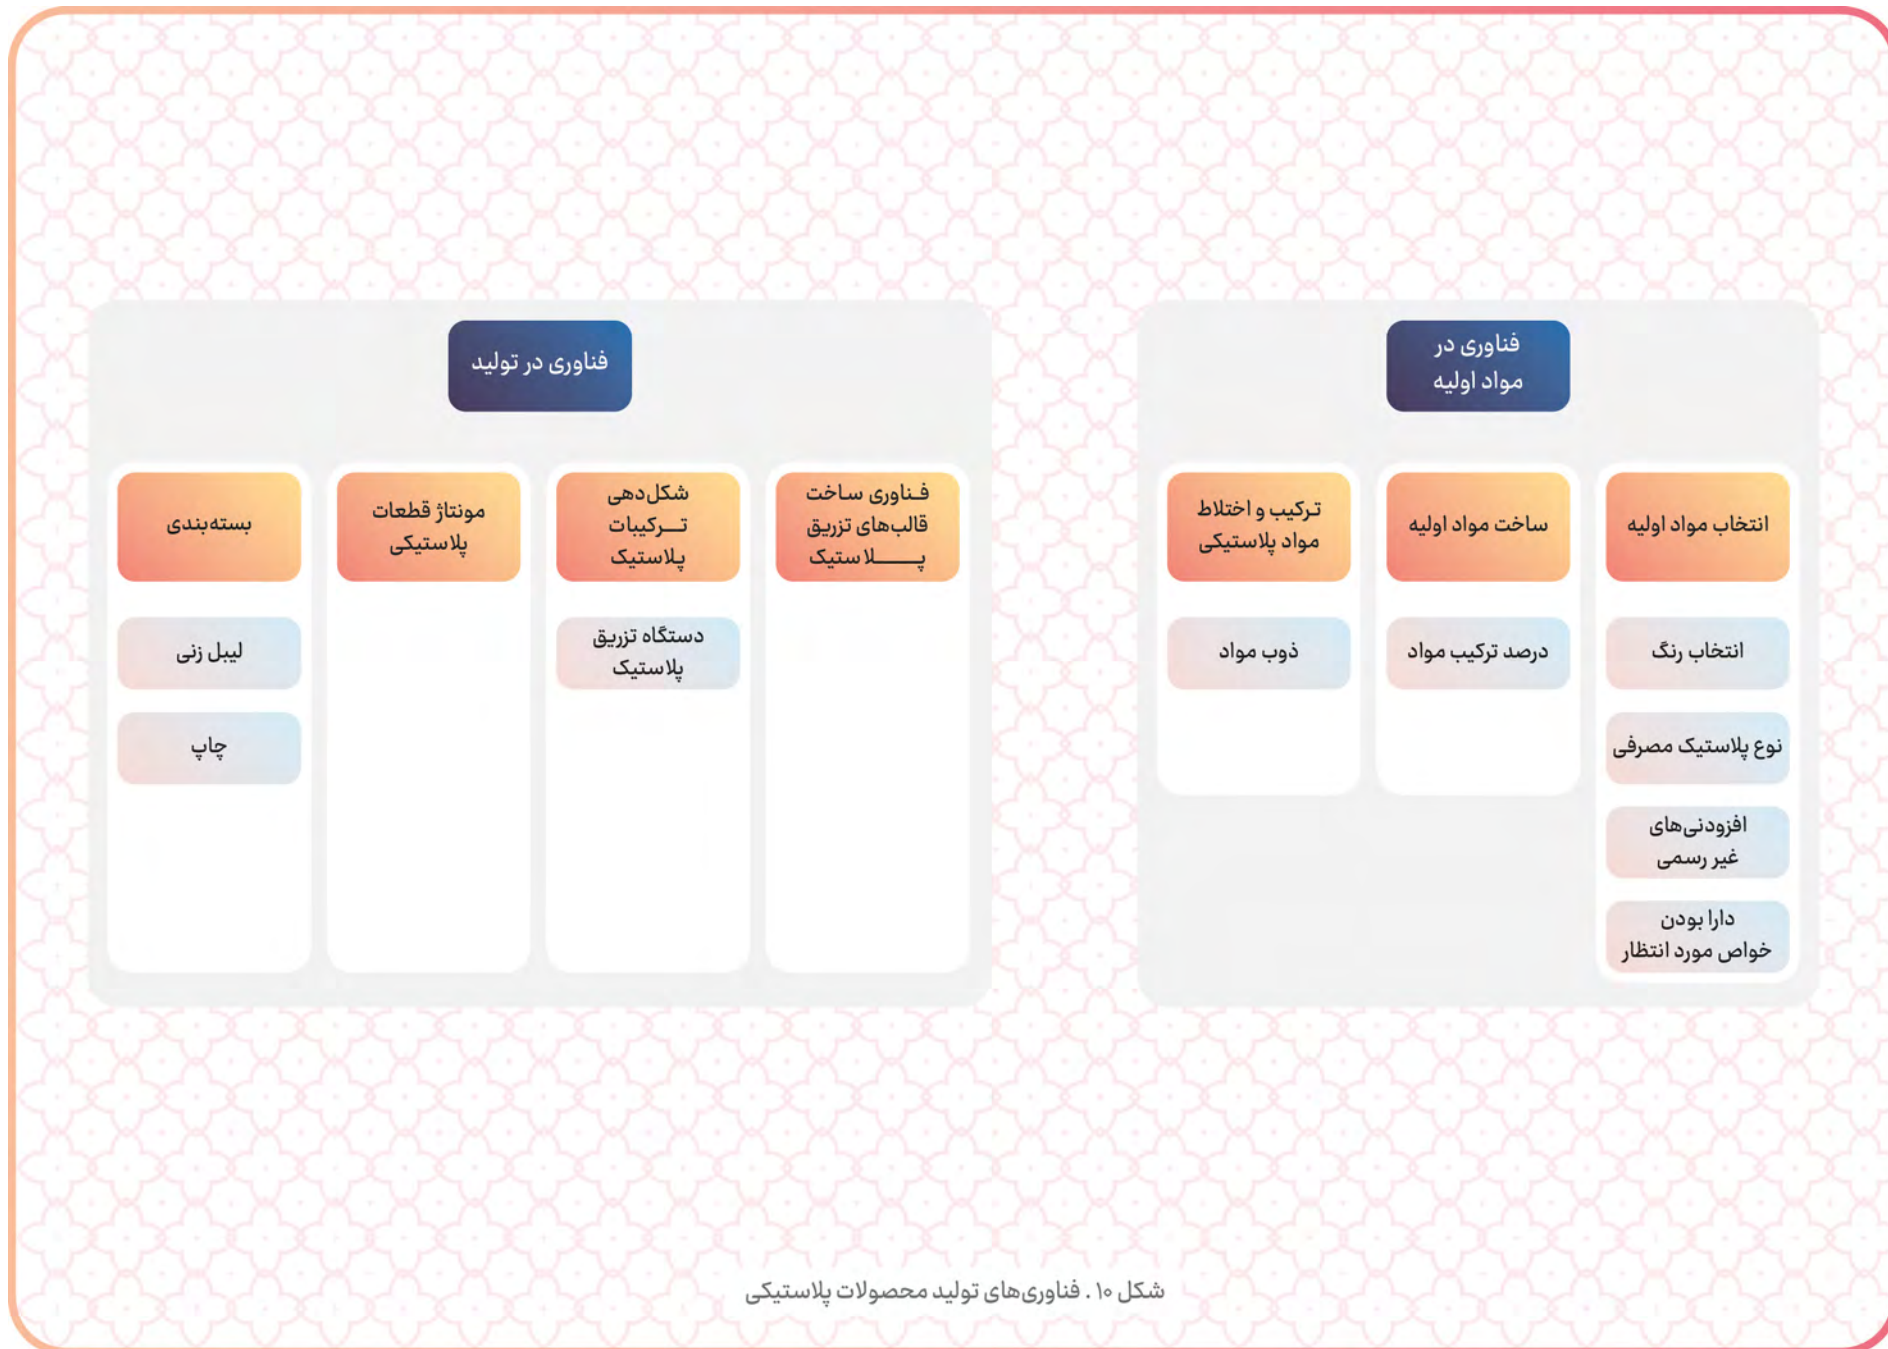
فناوری در مواد اولیه

انتخاب مواد اولیه

انتخاب رنگ

نوع پلاستیک مصرفی

افزودنی‌های غیر رسمی

دارا بودن خواص مورد انتظار

ساخت مواد اولیه

درصد ترکیب مواد

ترکیب و اختلاط مواد پلاستیکی

ذوب مواد

فناوری در تولید

فناوری ساخت قالب‌های تزریق پلاستیک

شکل‌دهی ترکیبات پلاستیک

دستگاه تزریق پلاستیک

مونتاژ قطعات پلاستیکی

بسته‌بندی

لیبل زنی

چاپ

شکل ۱۰ . فناوری‌های تولید محصولات پلاستیکی